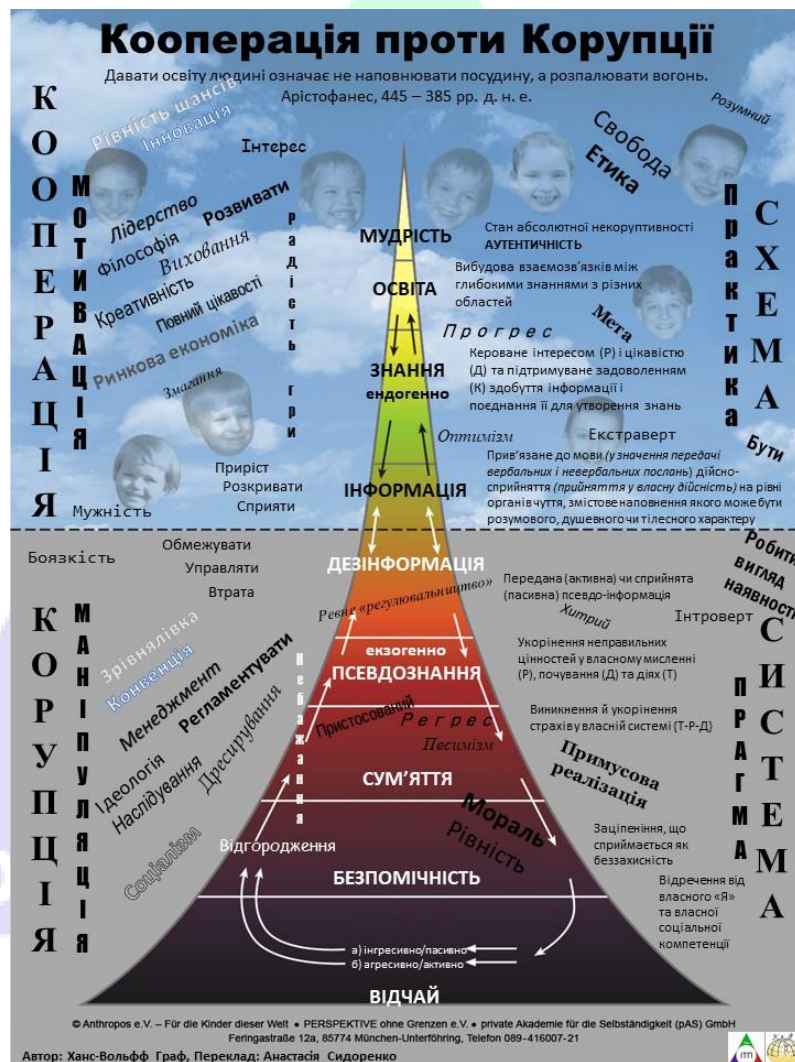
Кооперація проти Корупції

Давати освіту людині означає не наповнювати посудину, а розпалювати вогонь. Арістофанес, 445 – 385 рр. д. н. е.

КООПЕРАЦІЯ

МОТИВАЦІЯ

Рівність шансів
Інновація
Інтерес
Лідерство
Розвивати
Філософія
Виховання
Креативність
Повний цікавості
Ринкова економіка
Змагання
Приріст
Розкривати
Сприяти
Мужність

радість гри

Свобода
Етика
Розумний

Практика

СХЕМА

МУДРІСТЬ
ОСВІТА
ЗНАННЯ ендогенно
ІНФОРМАЦІЯ

Стан абсолютної некоруптивності АУТЕНТИЧНІСТЬ
Вибудова взаємозв'язків між глибокими знаннями з різних областей
Мета
Прогрес
Кероване інтересом (Р) і цікавістю (Д) та підтримуване задоволенням (К) здобуття інформації і поєднання її для утворення знань
Оптимізм
Екстраверт
Бути
Прив'язане до мови (у значення передачі вербальних і невербальних послань) дійсно-сприйняття (прийняття у власну дійсність) на рівні органів чуття, змістове наповнення якого може бути розумового, душевного чи тілесного характеру

Боязкість
Обмежувати
Управляти
Втрата

КОРУПЦІЯ

МАНІПУЛЯЦІЯ

Зрівнялівка
Конвенція
Менеджмент
Регламентувати
Ідеологія
Наслідування
Дресирування
Соціалізм

небажання

ДЕЗІНФОРМАЦІЯ
Рівне «регулювальництво»
екзогенно
ПСЕВДОЗНАННЯ
Пристосований
Регрес
Песимізм
СУМ'ЯТТЯ
Мораль
Рівність
Відгородження
БЕЗПОМІЧНІСТЬ
а) інгресивно/пасивно
б) агресивно/активно
ВІДЧАЙ

Робити вигляд наявності
Передана (активна) чи сприйнята (пасивна) псевдо-інформація
Хитрий
Інтроверт
Укорінення неправильних цінностей у власному мисленні (Р), почуванні (Д) та діях (Т)
Виникнення й укорінення страхів у власній системі (Т-Р-Д)
Примусова реалізація
Заціпеніння, що сприймається як беззахисність
Відречення від власного «Я» та власної соціальної компетенції

ПРАГМА

СИСТЕМА

© Anthropos e.V. – Für die Kinder dieser Welt • PERSPEKTIVE ohne Grenzen e.V. • private Akademie für die Selbständigkeit (pAS) GmbH Feringastraße 12a, 85774 München-Unterföhring, Telefon 089-416007-21

Автор: Ханс-Вольфф Граф, Переклад: Анастасія Сидоренко